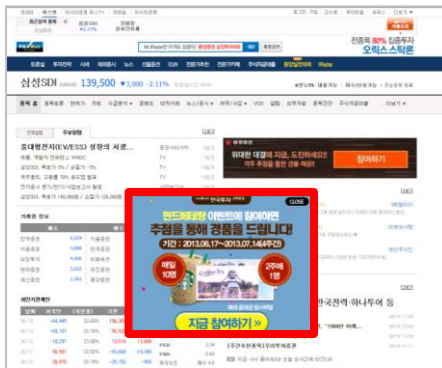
삼성SDI 139,500 ▼3,000 -2.11%

중대형전지(EV/ESS) 성장의 서곡...

전동툴 80% 점유율
오릭스 스타론

위대한 대결에 지금, 도전하세요!

참여하기

CLOSE

한국투자

펀드매매왕 이벤트에 참여하면
추첨을 통해 경품을 드립니다!
기간 : 2013.06.17~2013.07.14(4주간)

매일 10명

2주에 1명

지금 참여하기 »

한국전력·하나투어 등